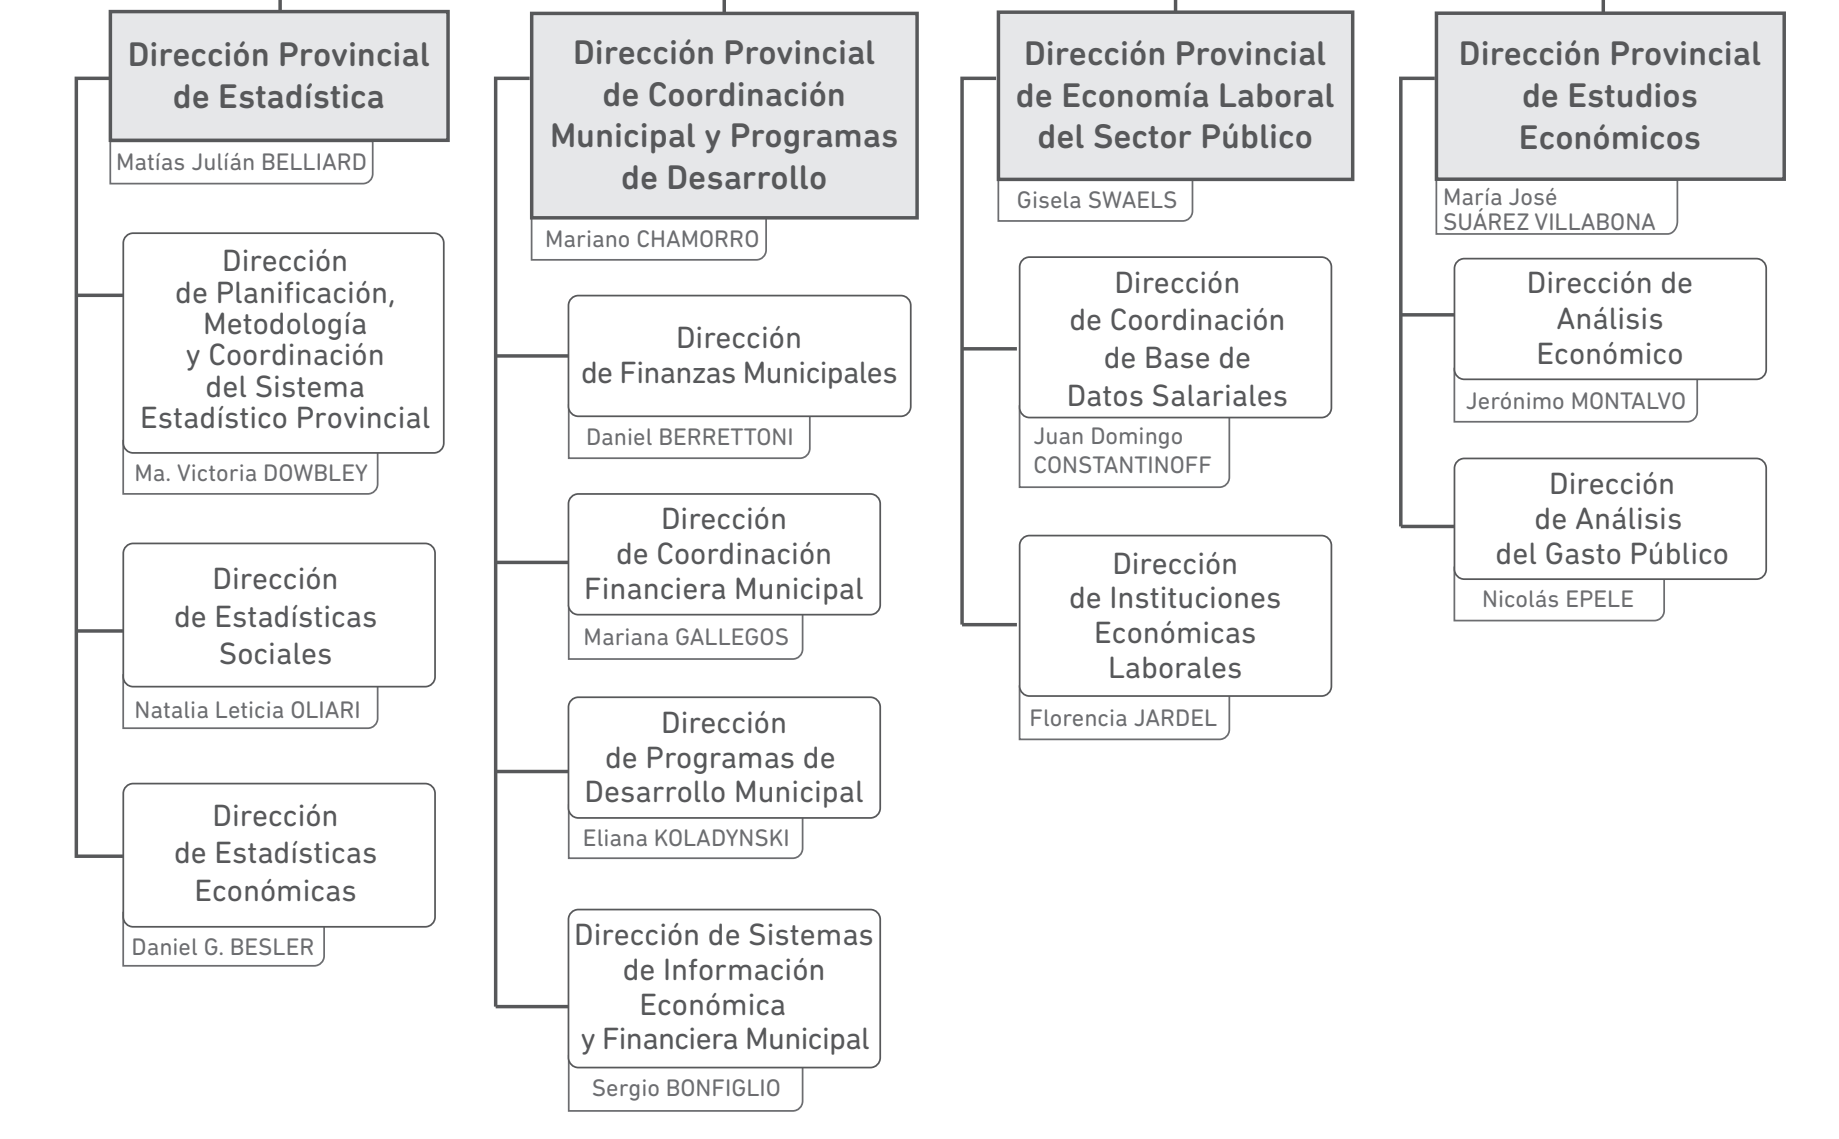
Dirección Provincial de Estadística

Matías Julián BELLIARD

Dirección de Planificación, Metodología y Coordinación del Sistema Estadístico Provincial

Ma. Victoria DOWBLEY

Dirección de Estadísticas Sociales

Natalia Leticia OLIARI

Dirección de Estadísticas Económicas

Daniel G. BESLER

Dirección Provincial de Coordinación Municipal y Programas de Desarrollo

Mariano CHAMORRO

Dirección de Finanzas Municipales

Daniel BERRETTONI

Dirección de Coordinación Financiera Municipal

Mariana GALLEGOS

Dirección de Programas de Desarrollo Municipal

Eliana KOLADYNSKI

Dirección de Sistemas de Información Económica y Financiera Municipal

Sergio BONFIGLIO

Dirección Provincial de Economía Laboral del Sector Público

Gisela SWAELS

Dirección de Coordinación de Base de Datos Salariales

Juan Domingo CONSTANTINOFF

Dirección de Instituciones Económicas Laborales

Florencia JARDEL

Dirección Provincial de Estudios Económicos

María José SUÁREZ VILLABONA

Dirección de Análisis Económico

Jerónimo MONTALVO

Dirección de Análisis del Gasto Público

Nicolás EPELE